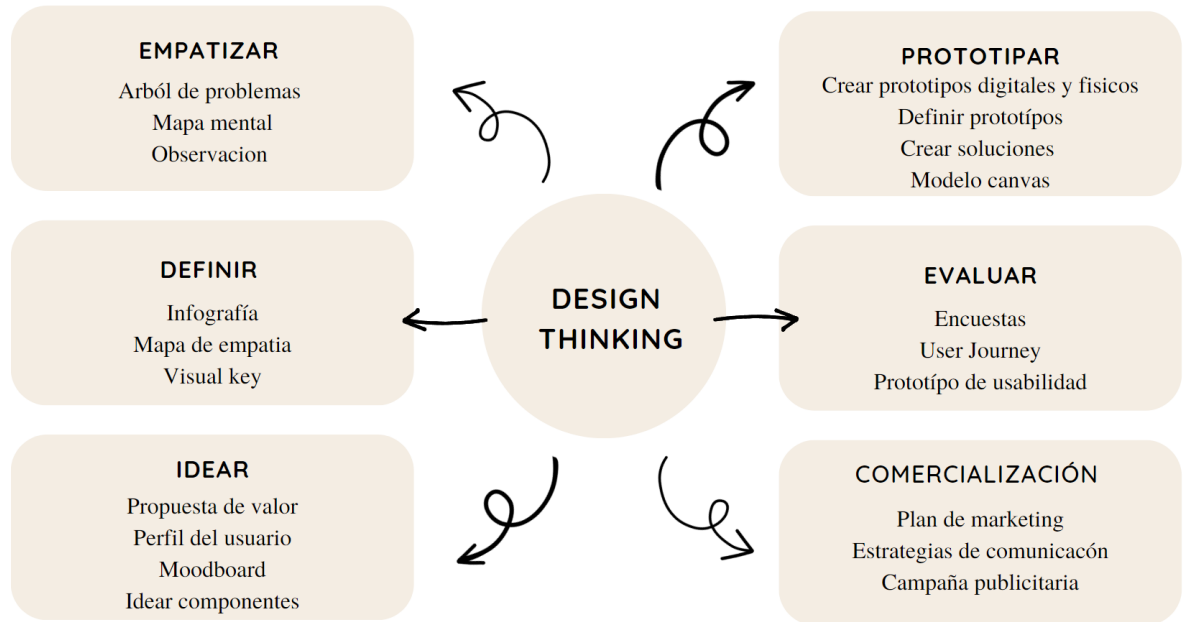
EMPATIZAR
Arból de problemas
Mapa mental
Observacion

PROTOTIPAR
Crear prototipos digitales y fisicos
Definir prototípos
Crear soluciones
Modelo canvas

DEFINIR
Infografía
Mapa de empatia
Visual key

DESIGN THINKING

EVALUAR
Encuestas
User Journey
Prototípo de usabilidad

IDEAR
Propuesta de valor
Perfil del usuario
Moodboard
Idear componentes

COMERCIALIZACIÓN
Plan de marketing
Estrategias de comunicacón
Campaña publicitaria